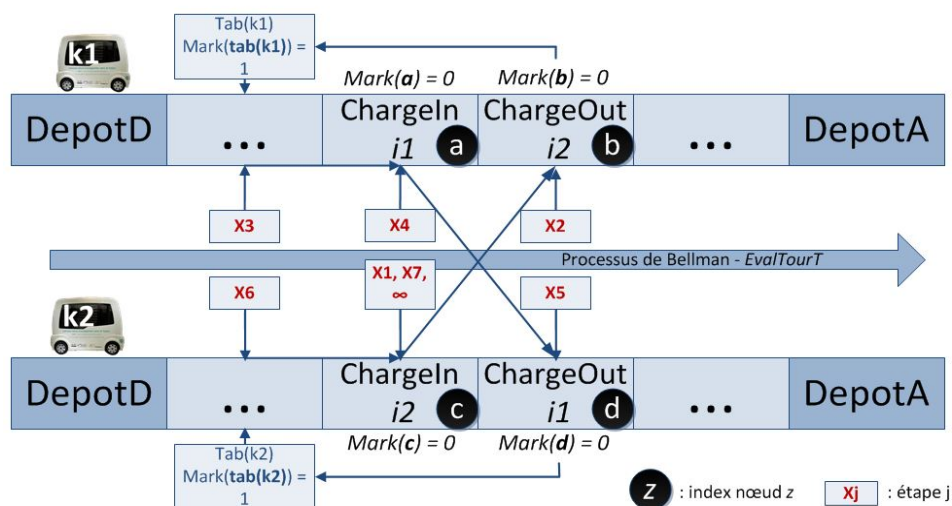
k1

Tab(k1)
Mark(**tab(k1)**) = 1

*Mark(**a**) = 0*   *Mark(**b**) = 0*

| DepotD | ... | ChargeIn *i1* a | ChargeOut *i2* b | ... | DepotA |
|---|---|---|---|---|---|

X3   X4   X2

Processus de Bellman - *EvalTourT*

X6   X1, X7, ∞   X5

k2

| DepotD | ... | ChargeIn *i2* c | ChargeOut *i1* d | ... | DepotA |
|---|---|---|---|---|---|

*Mark(**c**) = 0*   *Mark(**d**) = 0*

Tab(k2)
Mark(**tab(k2)**) = 1

z : index nœud *z*   Xj : étape j